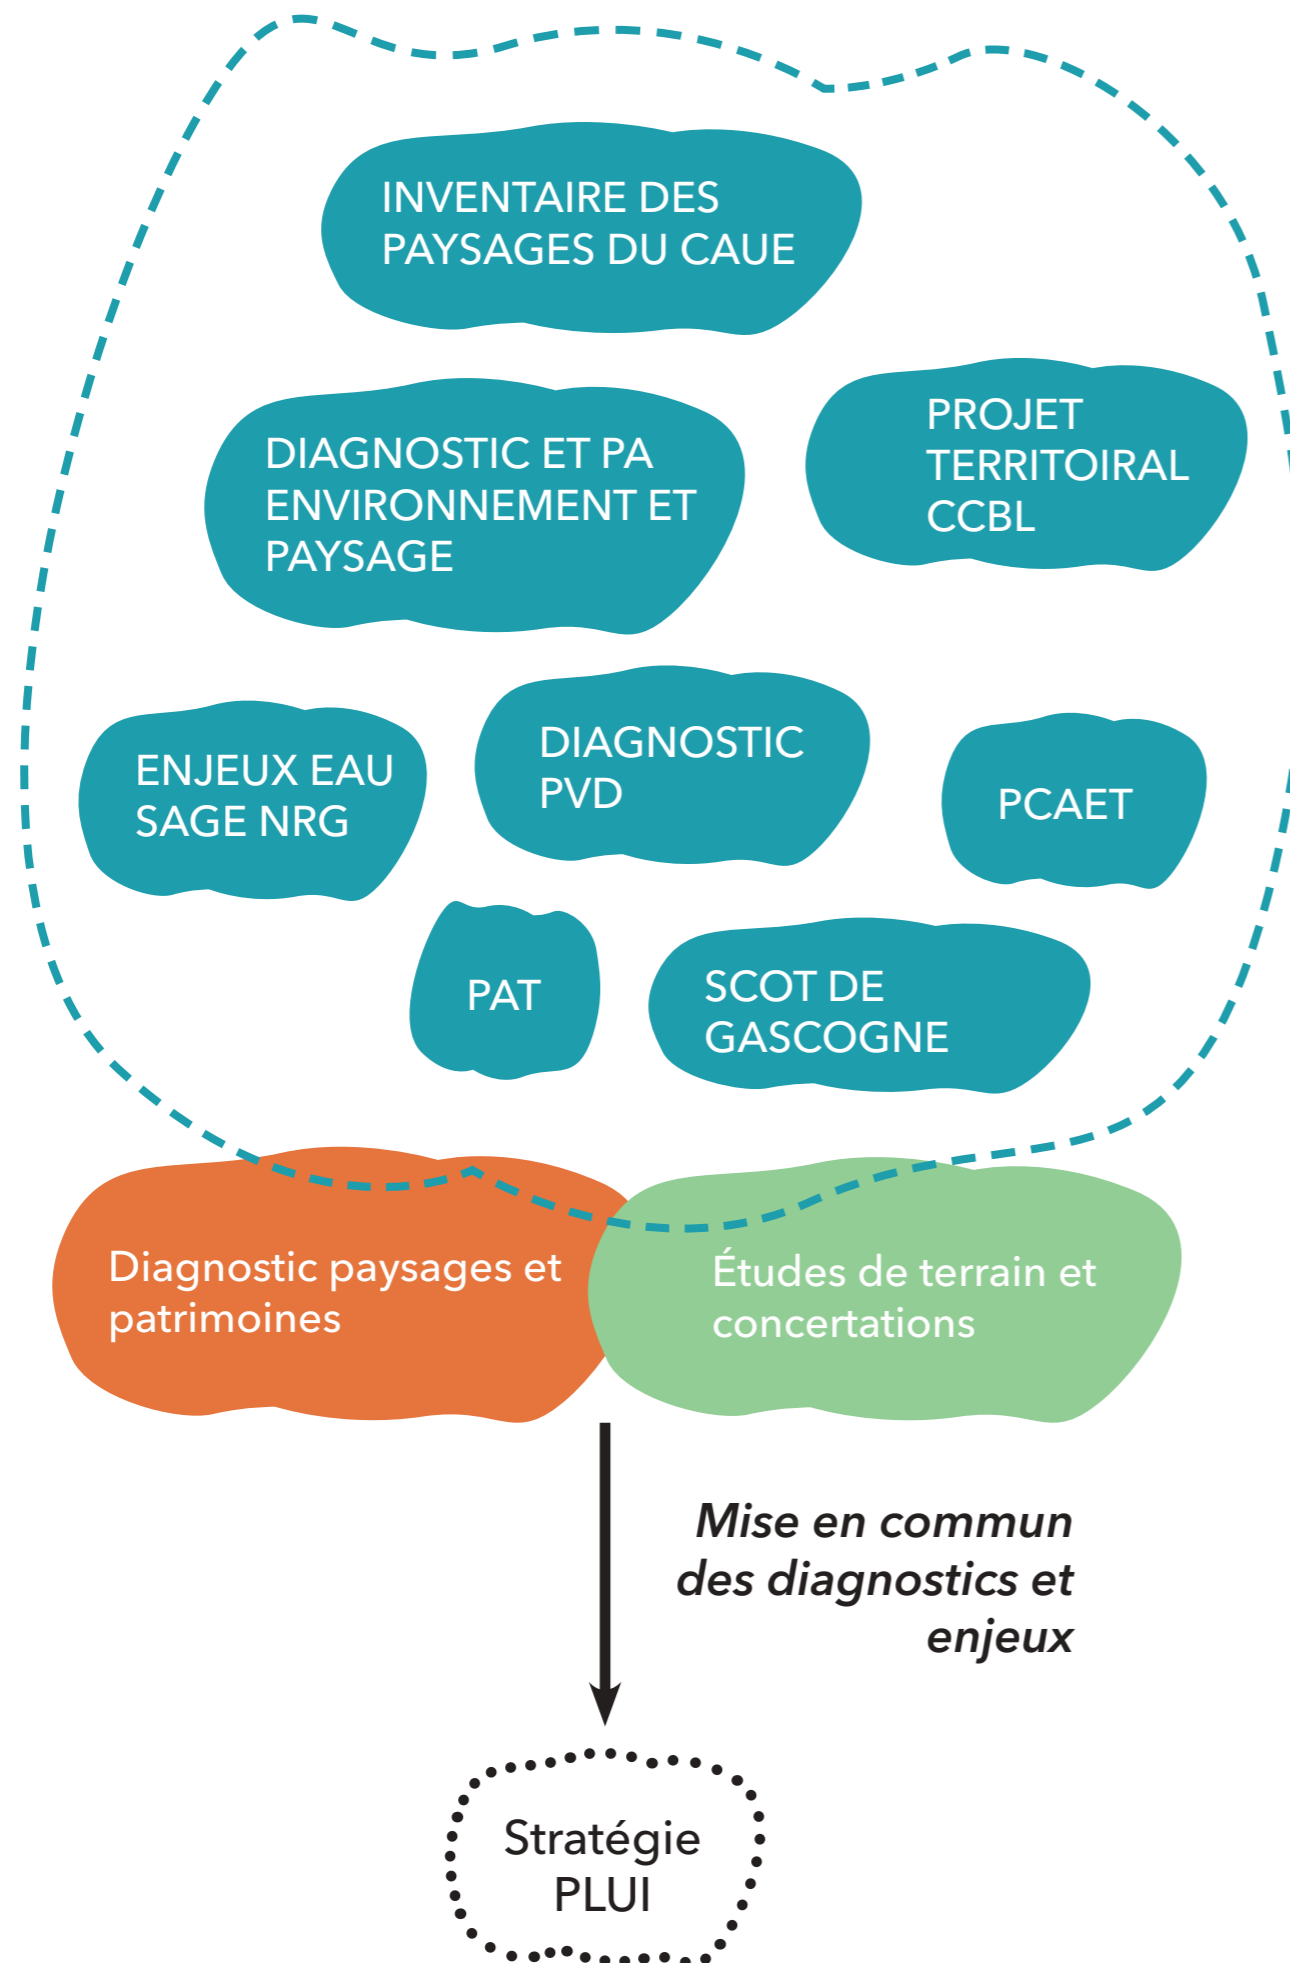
INVENTAIRE DES PAYSAGES DU CAUE

DIAGNOSTIC ET PA ENVIRONNEMENT ET PAYSAGE

PROJET TERRITOIRAL CCBL

ENJEUX EAU SAGE NRG

DIAGNOSTIC PVD

PCAET

PAT

SCOT DE GASCOGNE

Diagnostic paysages et patrimoines

Études de terrain et concertations

Mise en commun des diagnostics et enjeux

Stratégie PLUI